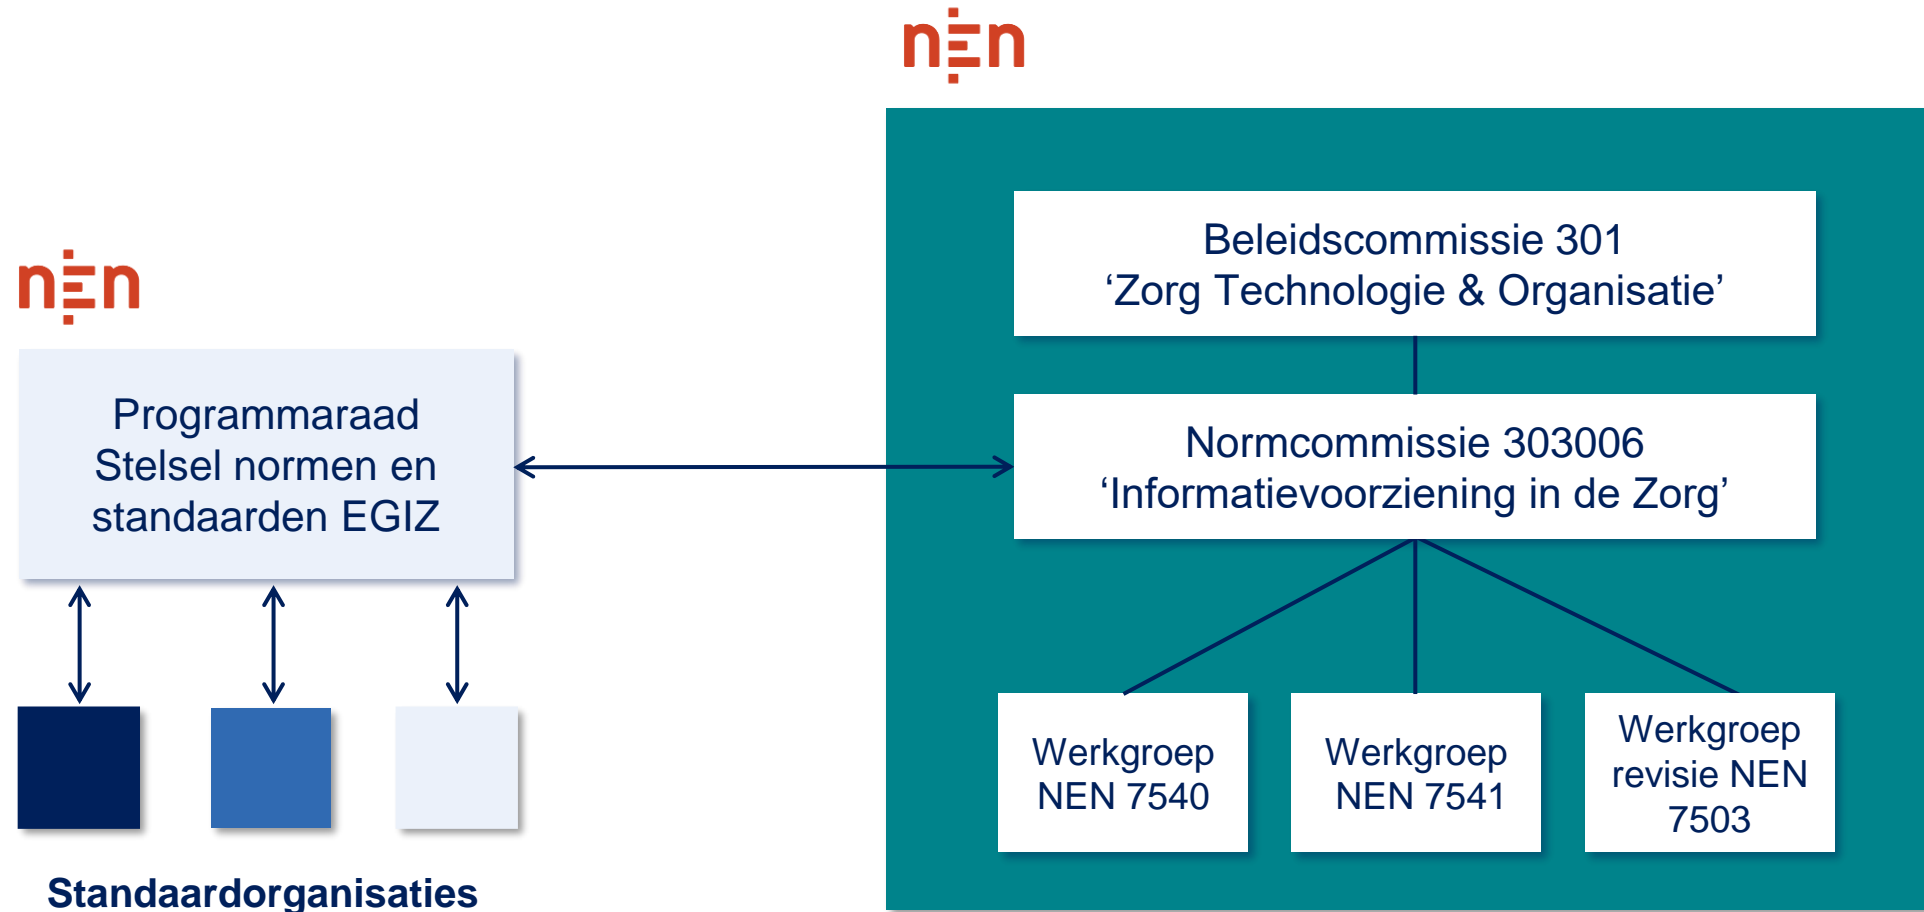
nen

nen

Programmaraad Stelsel normen en standaarden EGIZ

Standaardorganisaties

Beleidscommissie 301
‘Zorg Technologie & Organisatie’

Normcommissie 303006
‘Informatievoorziening in de Zorg’

Werkgroep NEN 7540

Werkgroep NEN 7541

Werkgroep revisie NEN 7503